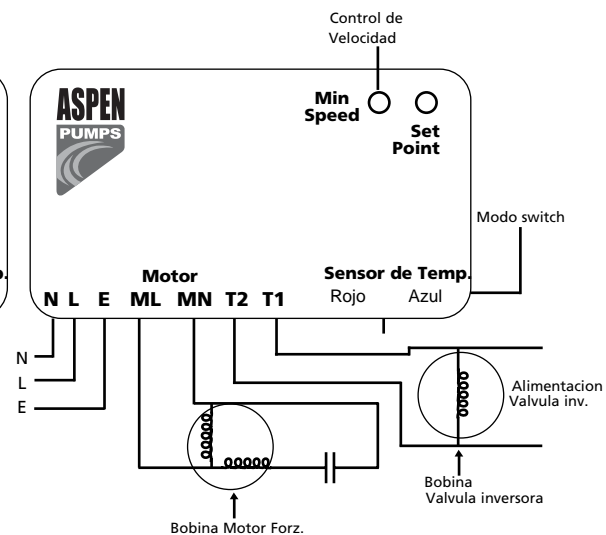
Control de Velocidad

ASPEN PUMPS

Min Speed

Set Point

Modo switch

Motor

Sensor de Temp.

N L E ML MN T2 T1

Rojo Azul

N
L
E

Alimentacion Valvula inv.

Bobina Valvula inversora

Bobina Motor Forz.